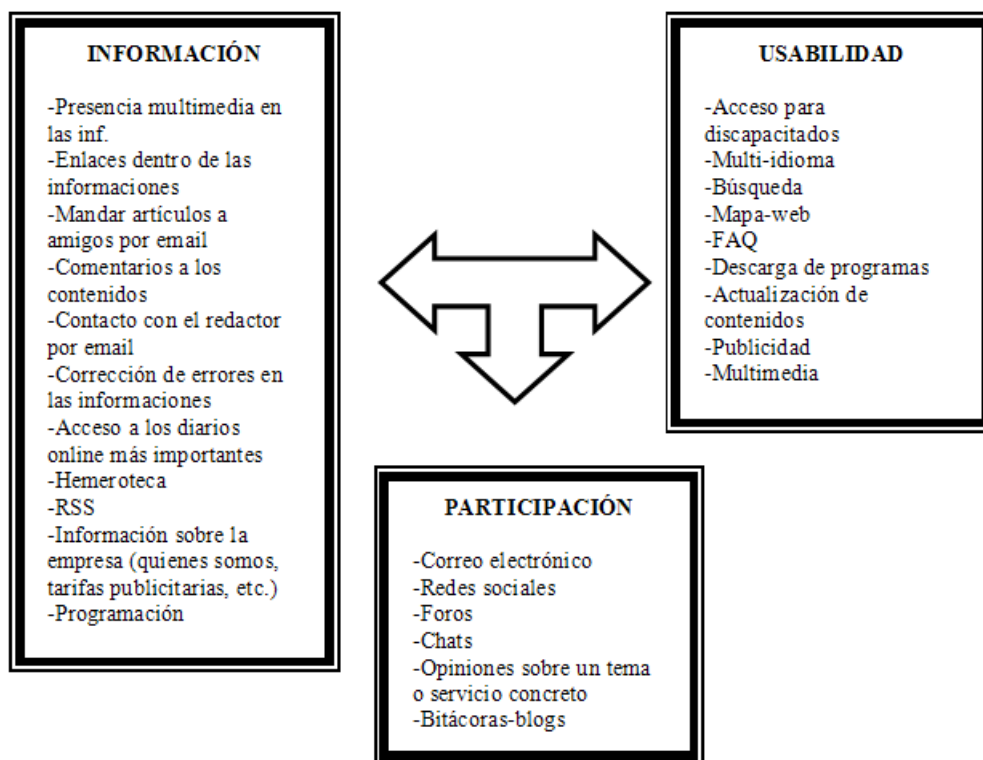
INFORMACIÓN

-Presencia multimedia en las inf.
-Enlaces dentro de las informaciones
-Mandar artículos a amigos por email
-Comentarios a los contenidos
-Contacto con el redactor por email
-Corrección de errores en las informaciones
-Acceso a los diarios online más importantes
-Hemeroteca
-RSS
-Información sobre la empresa (quienes somos, tarifas publicitarias, etc.)
-Programación

USABILIDAD

-Acceso para discapacitados
-Multi-idioma
-Búsqueda
-Mapa-web
-FAQ
-Descarga de programas
-Actualización de contenidos
-Publicidad
-Multimedia

PARTICIPACIÓN

-Correo electrónico
-Redes sociales
-Foros
-Chats
-Opiniones sobre un tema o servicio concreto
-Bitácoras-blogs